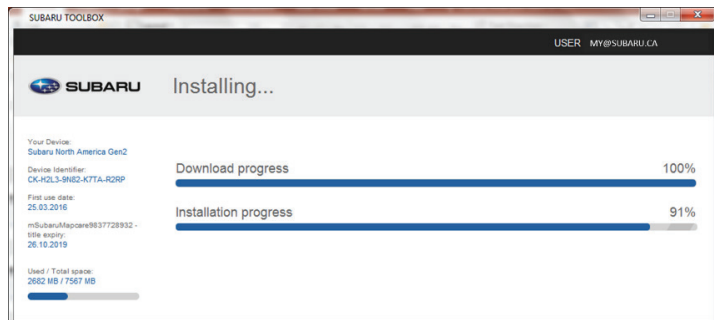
SUBARU TOOLBOX

USER MY@SUBARU.CA

SUBARU

Installing...

Your Device:
Subaru North America Gen2

Device Identifier:
CK-H2L3-9N82-K7TA-R2RP

First use date:
25.03.2016

mSubaruMapcare9837728932 - title expiry:
26.10.2019

Used / Total space:
2682 MB / 7567 MB

Download progress 100%

Installation progress 91%